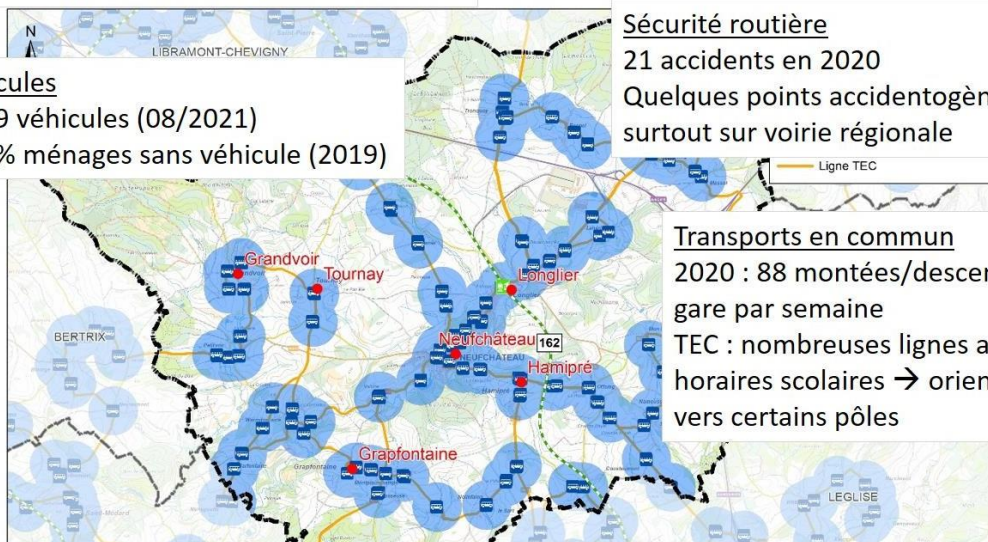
N

LIBRAMONT-CHEVIGNY

cules
9 véhicules (08/2021)
% ménages sans véhicule (2019)

Sécurité routière
21 accidents en 2020
Quelques points accidentogèn
surtout sur voirie régionale

Ligne TEC

Transports en commun
2020 : 88 montées/descen
gare par semaine
TEC : nombreuses lignes a
horaires scolaires → orien
vers certains pôles

Grandvoir
Tournay
Longlier
BERTRIX
Neufchâteau
162
NEUFCHÂTEAU
Hamipré
Grapfontaine
LEGLISE